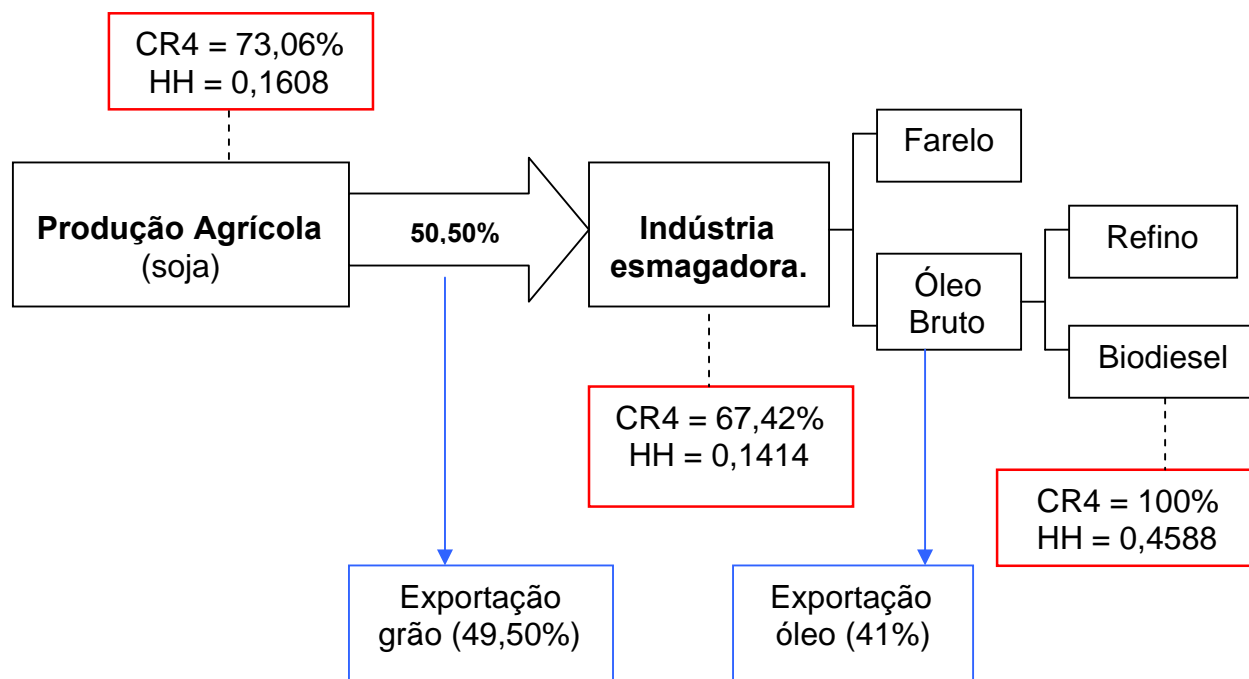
CR4 = 73,06%
HH = 0,1608

Produção Agrícola
(soja)

50,50%

Indústria esmagadora.

Farelo

Óleo Bruto

Refino

Biodiesel

CR4 = 67,42%
HH = 0,1414

CR4 = 100%
HH = 0,4588

Exportação grão (49,50%)

Exportação óleo (41%)